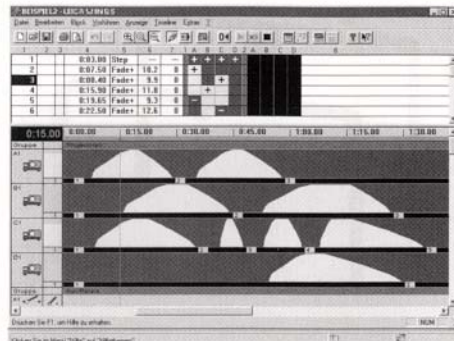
BEISPIEL3 - LEICA WINGS

Datei Bearbeiten Block Vorführen Anzeige Timeline Extras ?

| | | | | | | | A | B | C | D |
|---|---|---|---|---|---|---|---|---|---|---|
| 1 | | | 0:03.00 | Step | --- | --- | + | + | + | + |
| 2 | | | 0:07.50 | Fade+ | 10.7 | 0 | + | | | |
| 3 | | | 0:08.40 | Fade+ | 9.9 | 0 | | | + | |
| 4 | | | 0:15.90 | Fade+ | 11.0 | 0 | | + | | |
| 5 | | | 0:19.65 | Fade+ | 9.3 | 0 | - | | | |
| 6 | | | 0:22.50 | Fade+ | 12.6 | 0 | | | - | |

0:15.00 | 0:00.00 | 0:15.00 | 0:30.00 | 0:45.00 | 1:00.00 | 1:15.00 | 1:30.00

Gruppe

A1

B1

C1

D1

Gruppe

Drücken Sie F1, um Hilfe zu erhalten.